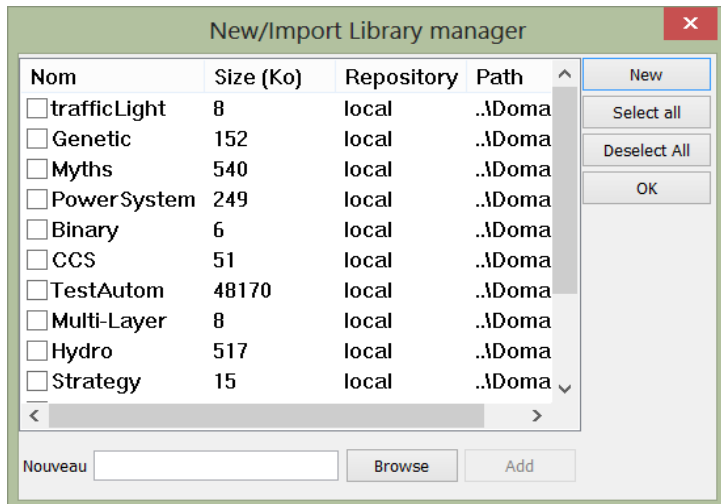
New/Import Library manager

| Nom | Size (Ko) | Repository | Path |
|---|---|---|---|
| trafficLight | 8 | local | ..\Doma |
| Genetic | 152 | local | ..\Doma |
| Myths | 540 | local | ..\Doma |
| PowerSystem | 249 | local | ..\Doma |
| Binary | 6 | local | ..\Doma |
| CCS | 51 | local | ..\Doma |
| TestAutom | 48170 | local | ..\Doma |
| Multi-Layer | 8 | local | ..\Doma |
| Hydro | 517 | local | ..\Doma |
| Strategy | 15 | local | ..\Doma |

New
Select all
Deselect All
OK

Nouveau
Browse
Add